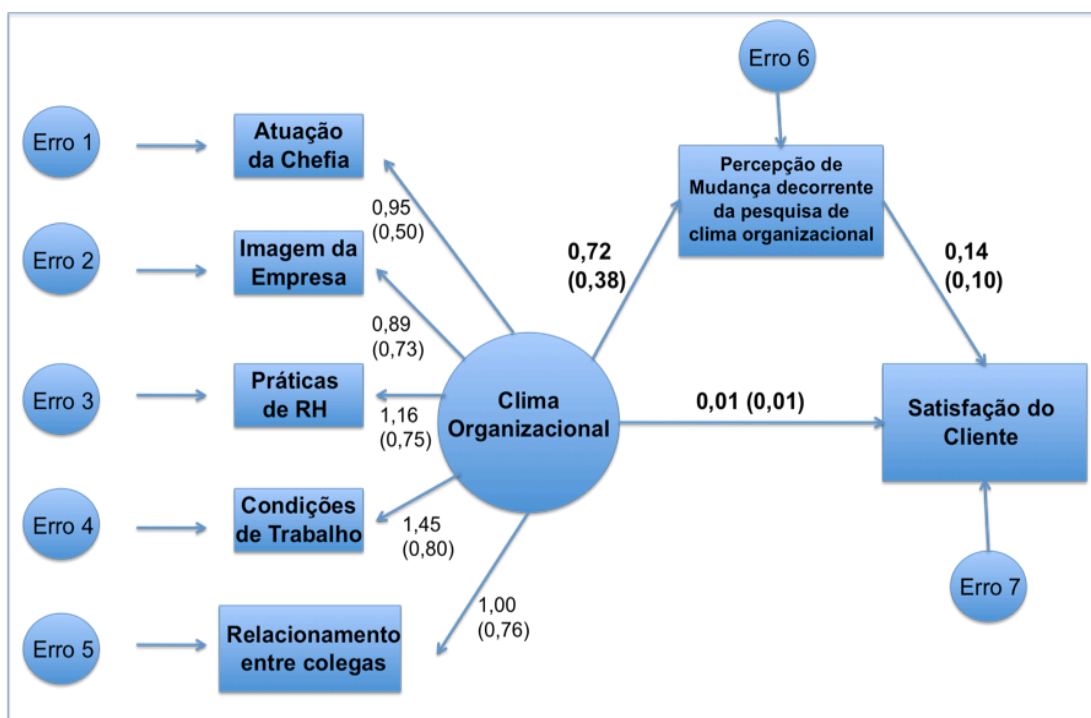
Erro 6

Erro 1

Atuação da Chefia

0,95 (0,50)

Erro 2

Imagem da Empresa

0,89 (0,73)

Erro 3

Práticas de RH

1,16 (0,75)

Erro 4

Condições de Trabalho

1,45 (0,80)

Erro 5

Relacionamento entre colegas

1,00 (0,76)

Clima Organizacional

0,72 (0,38)

Percepção de Mudança decorrente da pesquisa de clima organizacional

0,14 (0,10)

0,01 (0,01)

Satisfação do Cliente

Erro 7